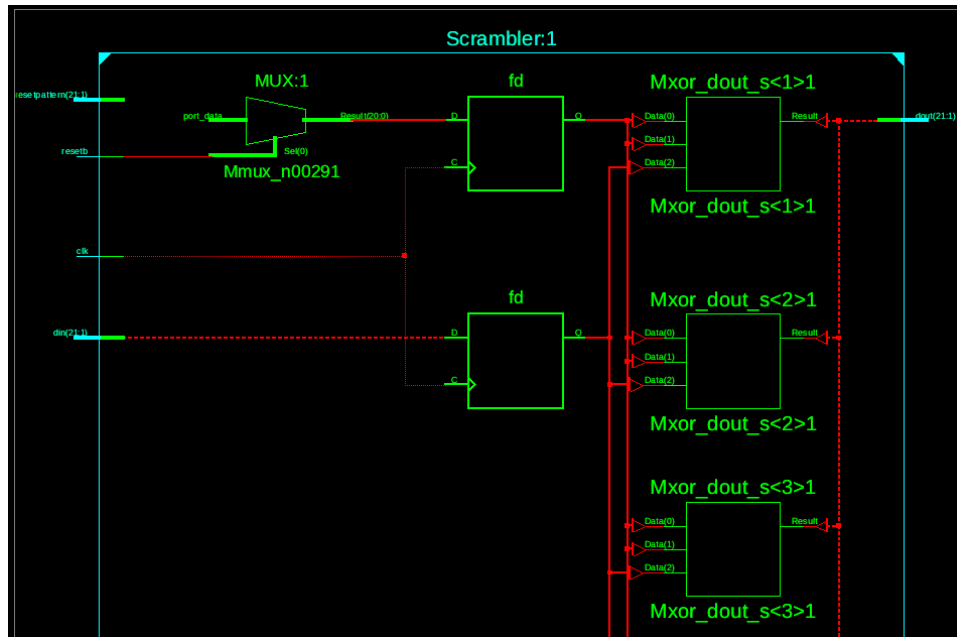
Scrambler:1

resetpattern(21:1)

MUX:1

port_data

Result(20:0)

Sel(0)

Mmux_n00291

resetb

fd

D

Q

C

Mxor_dout_s<1>1

Data(0)

Data(1)

Data(2)

Result

dout(21:1)

Mxor_dout_s<1>1

clk

fd

din(21:1)

D

Q

C

Mxor_dout_s<2>1

Data(0)

Data(1)

Data(2)

Result

Mxor_dout_s<2>1

Mxor_dout_s<3>1

Data(0)

Data(1)

Data(2)

Result

Mxor_dout_s<3>1